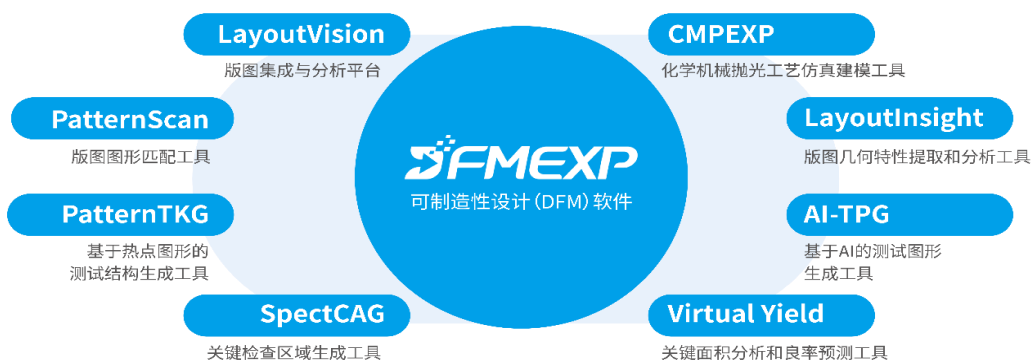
LayoutVision
版图集成与分析平台

CMPEXP
化学机械抛光工艺仿真建模工具

PatternScan
版图图形匹配工具

LayoutInsight
版图几何特性提取和分析工具

DFMEXP
可制造性设计(DFM)软件

PatternTKG
基于热点图形的测试结构生成工具

AI-TPG
基于AI的测试图形生成工具

SpectCAG
关键检查区域生成工具

Virtual Yield
关键面积分析和良率预测工具